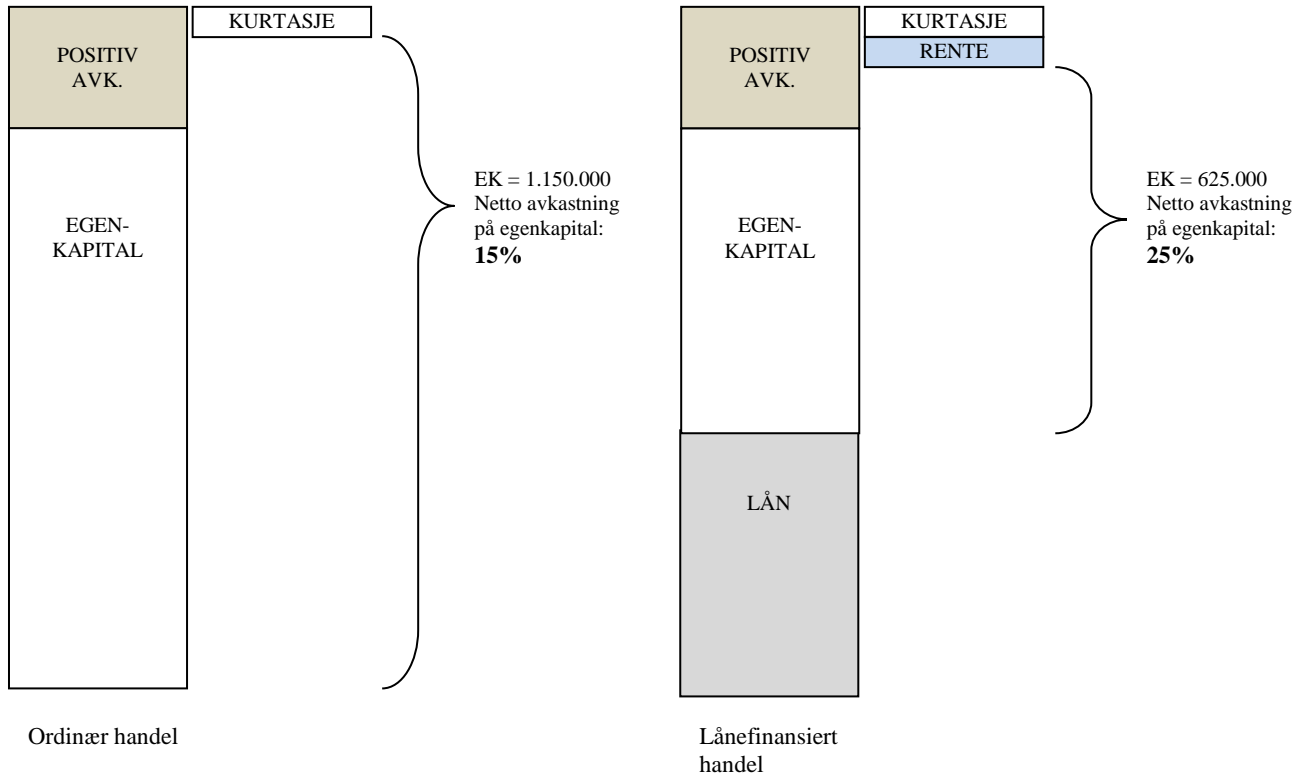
POSITIV AVK.

KURTASJE

EGEN-KAPITAL

EK = 1.150.000
Netto avkastning på egenkapital:
**15%**

Ordinær handel

POSITIV AVK.

KURTASJE

RENTE

EGEN-KAPITAL

LÅN

EK = 625.000
Netto avkastning på egenkapital:
**25%**

Lånefinansiert handel